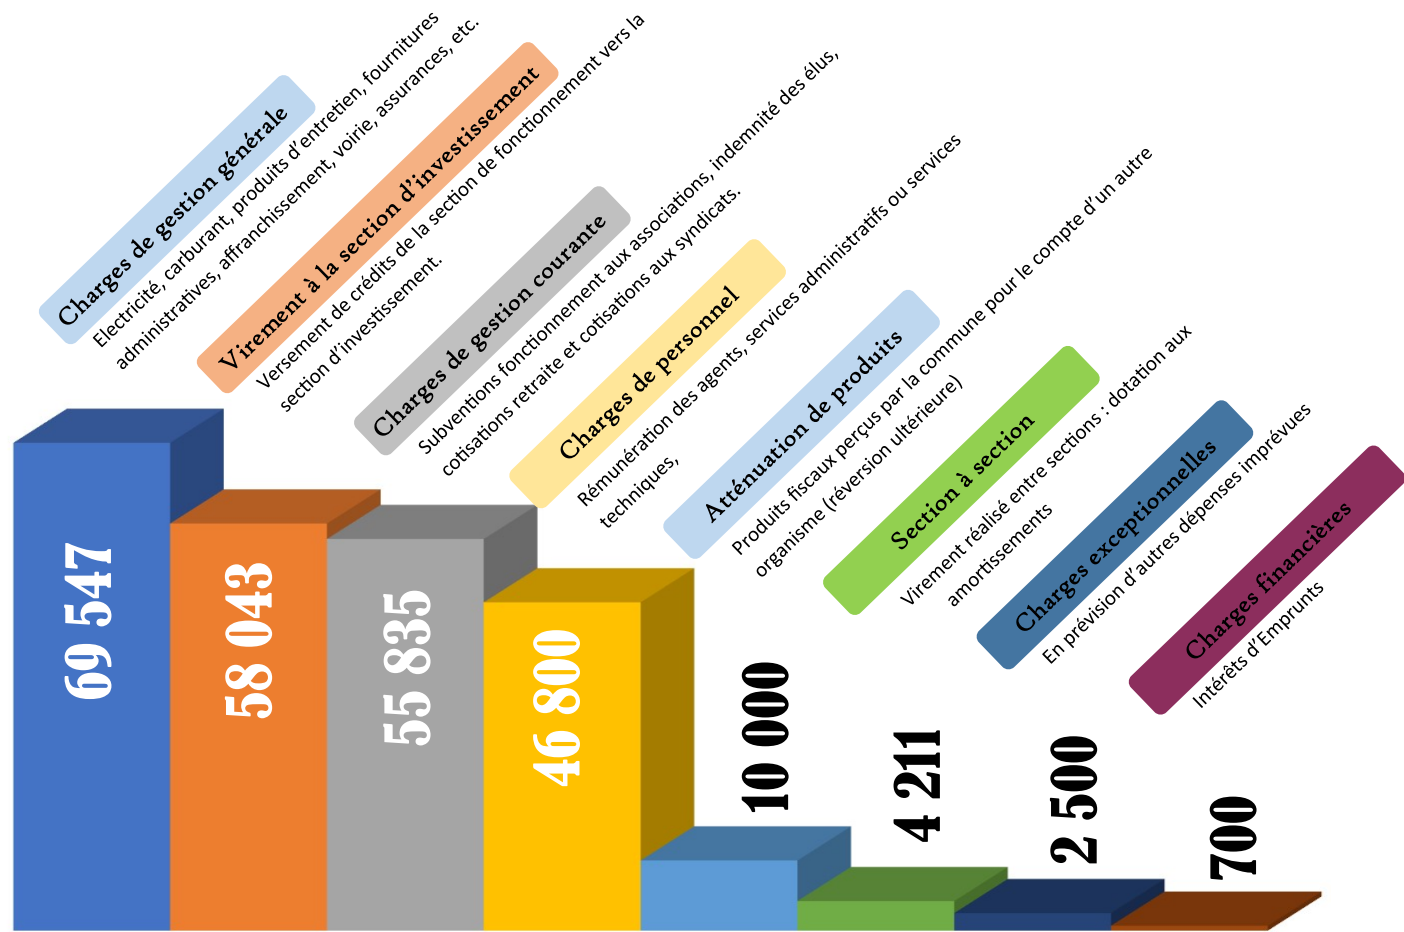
Charges de gestion générale
Electricité, carburant, produits d'entretien, fournitures administratives, affranchissement, voirie, assurances, etc.

Virement à la section d'investissement
Versement de crédits de la section de fonctionnement vers la section d'investissement.

Charges de gestion courante
Subventions fonctionnement aux associations, indemnité des élus, cotisations retraite et cotisations aux syndicats.

Charges de personnel
Rémunération des agents, services administratifs ou services techniques,

Atténuation de produits
Produits fiscaux perçus par la commune pour le compte d'un autre organisme (réversion ultérieure)

Section à section
Virement réalisé entre sections : dotation aux amortissements

Charges exceptionnelles
En prévision d'autres dépenses imprévues

Charges financières
Intérêts d'Emprunts

69 547
58 043
55 835
46 800
10 000
4 211
2 500
700